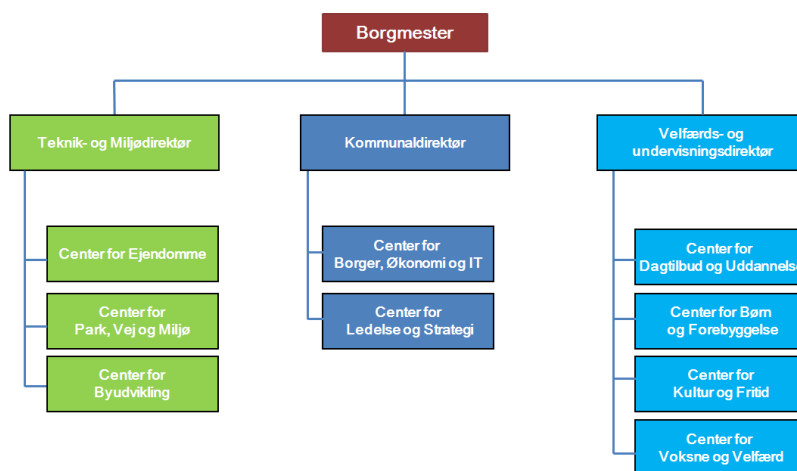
Borgmester

Teknik- og Miljødirektør

Center for Ejendomme

Center for Park, Vej og Miljø

Center for Byudvikling

Kommunaldirektør

Center for Borger, Økonomi og IT

Center for Ledelse og Strategi

Velfærds- og undervisningsdirektør

Center for Dagtilbud og Uddannelse

Center for Børn og Forebyggelse

Center for Kultur og Fritid

Center for Voksne og Velfærd